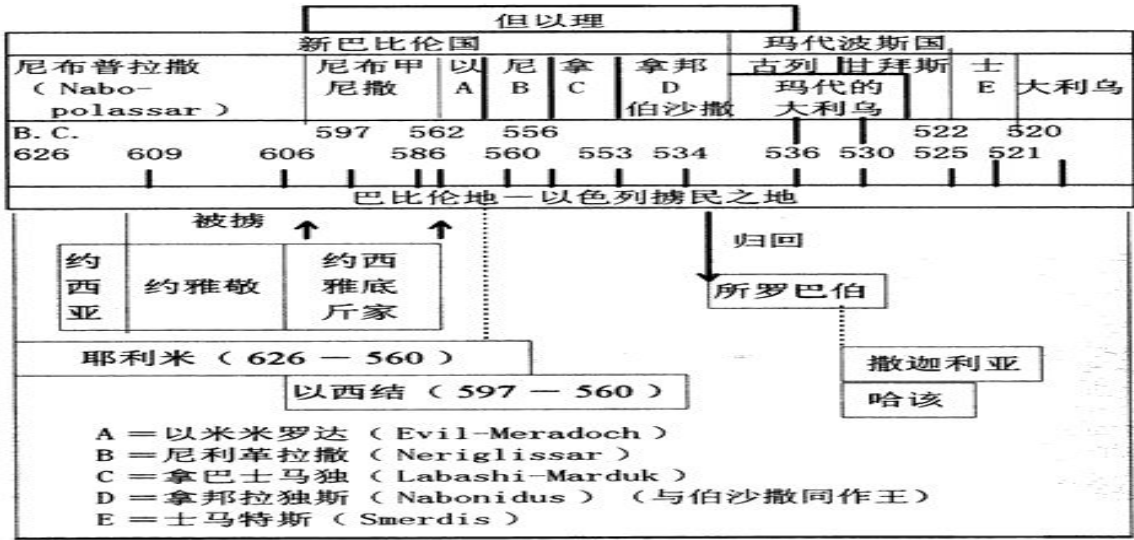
但以理

新巴比伦国

玛代波斯国

尼布普拉撒 （Nabo-polassar）

尼布甲尼撒

以 A

尼 B

拿 C

拿邦 D 伯沙撒

古列

甘拜斯

士 E

大利乌

玛代的大利乌

B. C.

597 562 556 522 520

626 609 606 586 560 553 534 536 530 525 521

巴比伦地—以色列掳民之地

被掳

归回

约西亚

约雅敬

约西雅底斤家

所罗巴伯

耶利米（626 — 560）

以西结（597 — 560）

撒迦利亚

哈该

A ＝以米米罗达（Evil-Meradoch）
B ＝尼利革拉撒（Neriglissar）
C ＝拿巴士马独（Labashi-Marduk）
D ＝拿邦拉独斯（Nabonidus）（与伯沙撒同作王）
E ＝士马特斯（Smerdis）